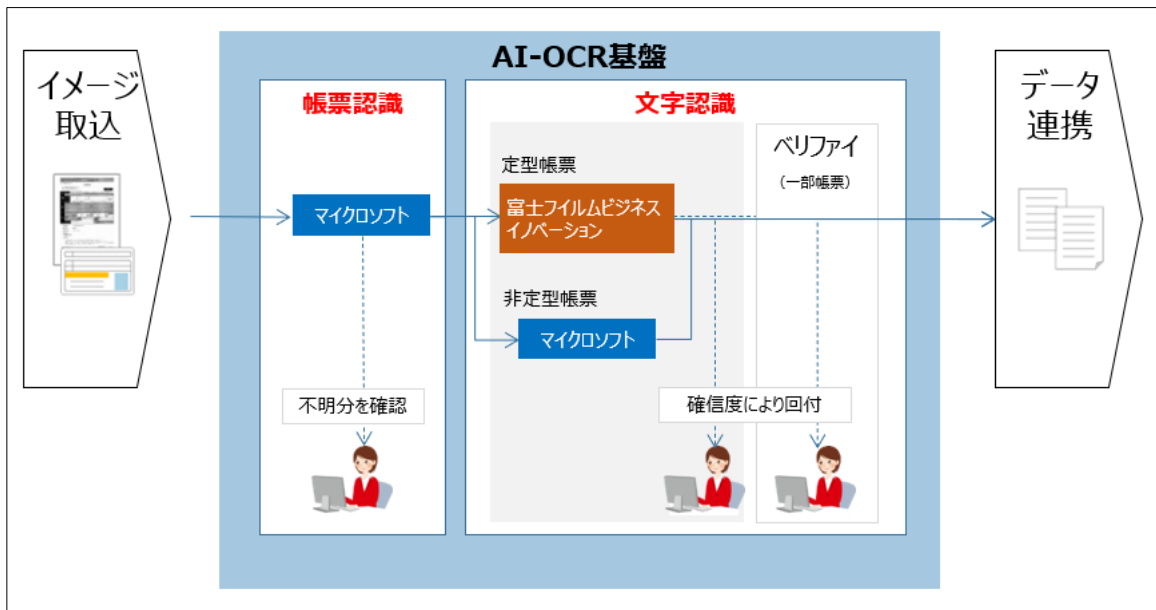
イメージ取込

AI-OCR基盤

帳票認識

マイクロソフト

不明分を確認

文字認識

定型帳票

富士フイルムビジネスイノベーション

非定型帳票

マイクロソフト

確信度により回付

ベリファイ

（一部帳票）

データ連携